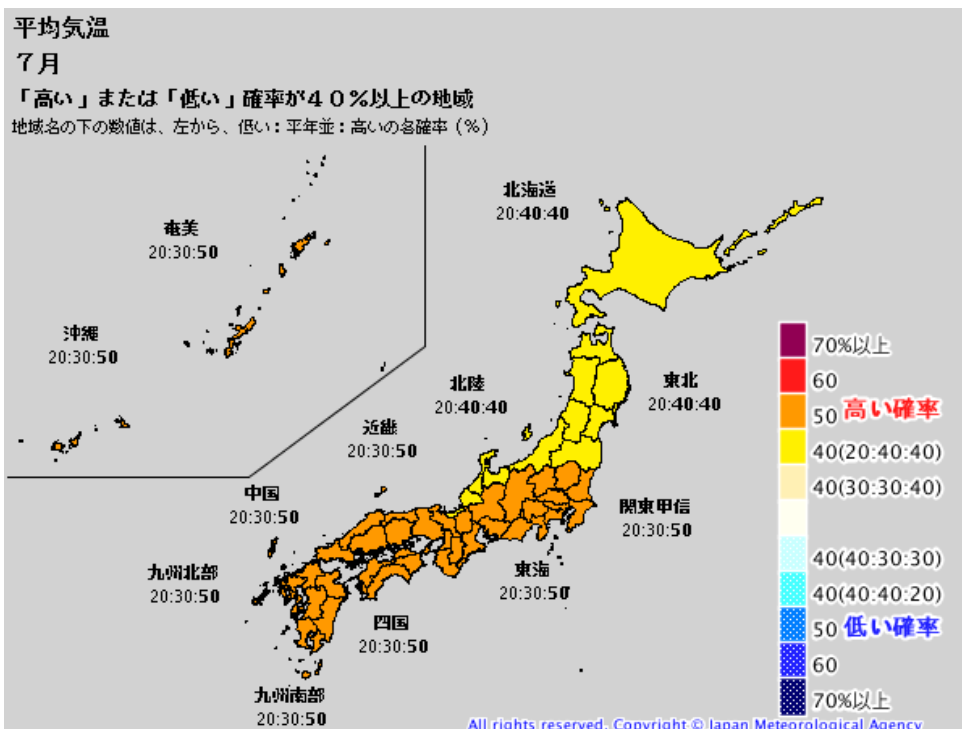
平均気温
７月
「高い」または「低い」確率が４０％以上の地域
地域名の下の数値は、左から、低い：平年並：高いの各確率（％）

奄美
20:30:50

沖縄
20:30:50

北海道
20:40:40

北陸
20:40:40

東北
20:40:40

近畿
20:30:50

中国
20:30:50

関東甲信
20:30:50

九州北部
20:30:50

東海
20:30:50

四国
20:30:50

九州南部
20:30:50

70%以上
60
50 高い確率
40(20:40:40)
40(30:30:40)
40(40:30:30)
40(40:40:20)
50 低い確率
60
70%以上

All rights reserved. Copyright © Japan Meteorological Agency